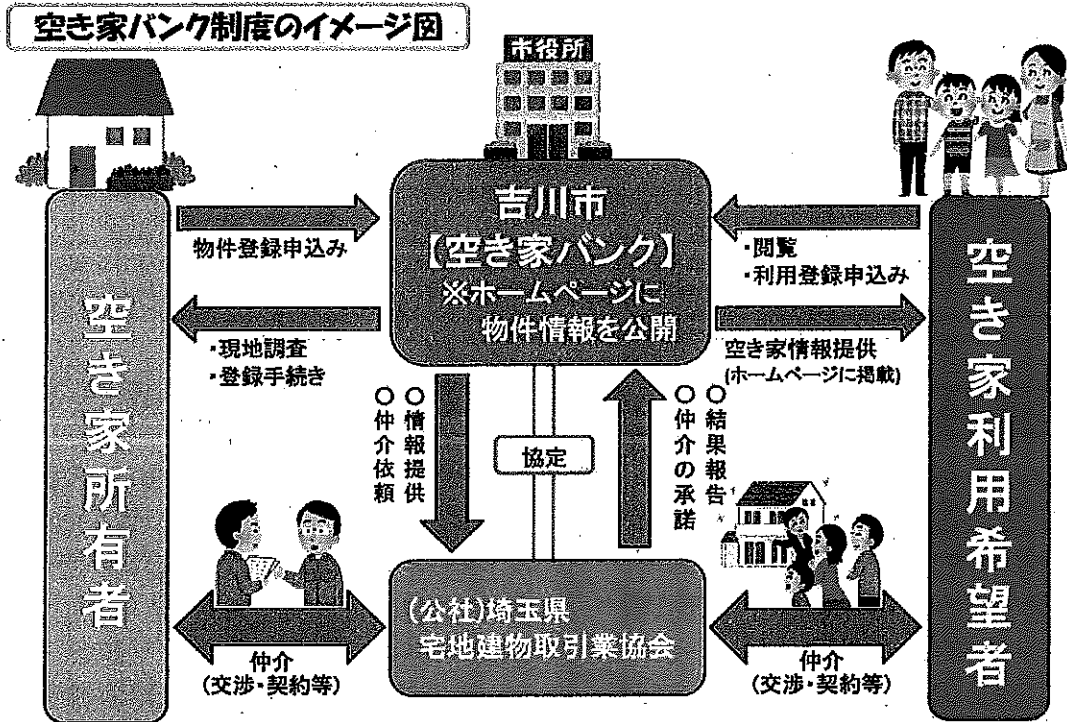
空き家バンク制度のイメージ図

市役所

空き家所有者

物件登録申込み

・現地調査
・登録手続き

吉川市
【空き家バンク】
※ホームページに
物件情報を公開

・閲覧
・利用登録申込み

空き家情報提供
(ホームページに掲載)

空き家利用希望者

○情報提供
○仲介依頼

協定

○結果報告
○仲介の承諾

(公社)埼玉県
宅地建物取引業協会

仲介
(交渉・契約等)

仲介
(交渉・契約等)